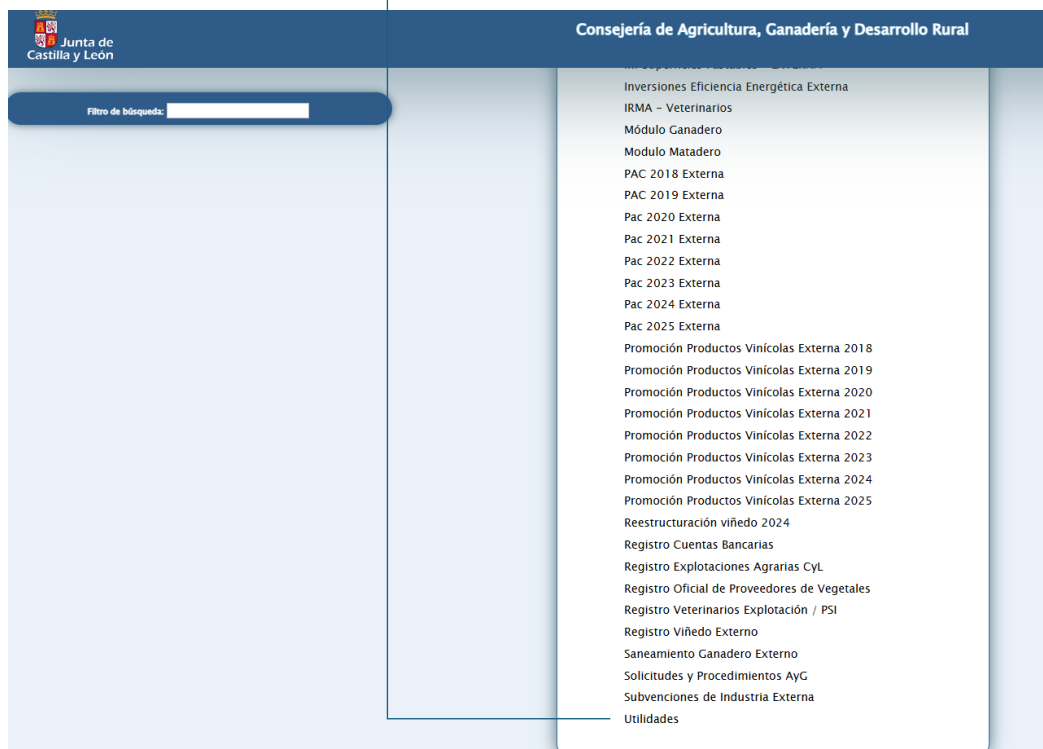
Junta de Castilla y León

Consejería de Agricultura, Ganadería y Desarrollo Rural

Filtro de búsqueda:

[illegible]
Inversiones Eficiencia Energética Externa
IRMA - Veterinarios
Módulo Ganadero
Modulo Matadero
PAC 2018 Externa
PAC 2019 Externa
Pac 2020 Externa
Pac 2021 Externa
Pac 2022 Externa
Pac 2023 Externa
Pac 2024 Externa
Pac 2025 Externa
Promoción Productos Vinícolas Externa 2018
Promoción Productos Vinícolas Externa 2019
Promoción Productos Vinícolas Externa 2020
Promoción Productos Vinícolas Externa 2021
Promoción Productos Vinícolas Externa 2022
Promoción Productos Vinícolas Externa 2023
Promoción Productos Vinícolas Externa 2024
Promoción Productos Vinícolas Externa 2025
Reestructuración viñedo 2024
Registro Cuentas Bancarias
Registro Explotaciones Agrarias CyL
Registro Oficial de Proveedores de Vegetales
Registro Veterinarios Explotación / PSI
Registro Viñedo Externo
Saneamiento Ganadero Externo
Solicitudes y Procedimientos AyG
Subvenciones de Industria Externa
Utilidades